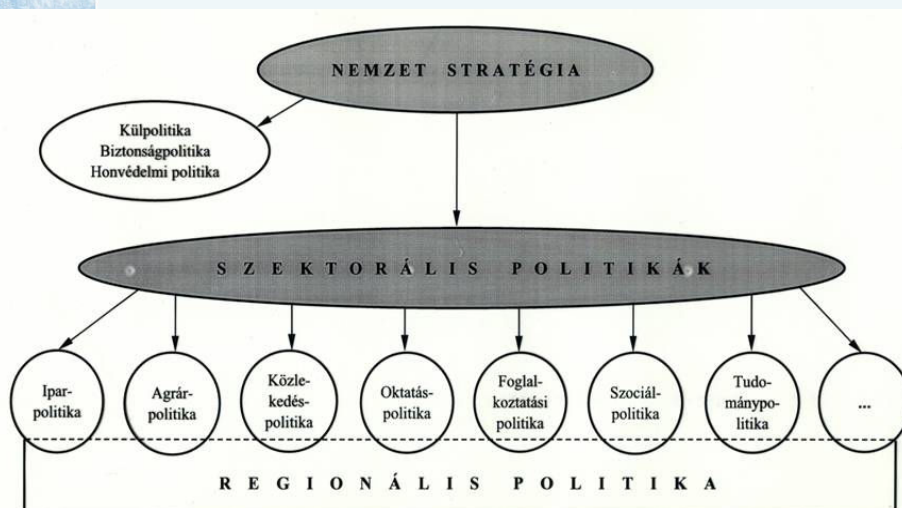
NEMZET STRATÉGIA

Külpolitika
Biztonságpolitika
Honvédelmi politika

SZEKTORÁLIS POLITIKÁK

Iparpolitika

Agrárpolitika

Közlekedéspolitika

Oktatáspolitika

Foglalkoztatási politika

Szociálpolitika

Tudománypolitika

...

REGIONÁLIS POLITIKA